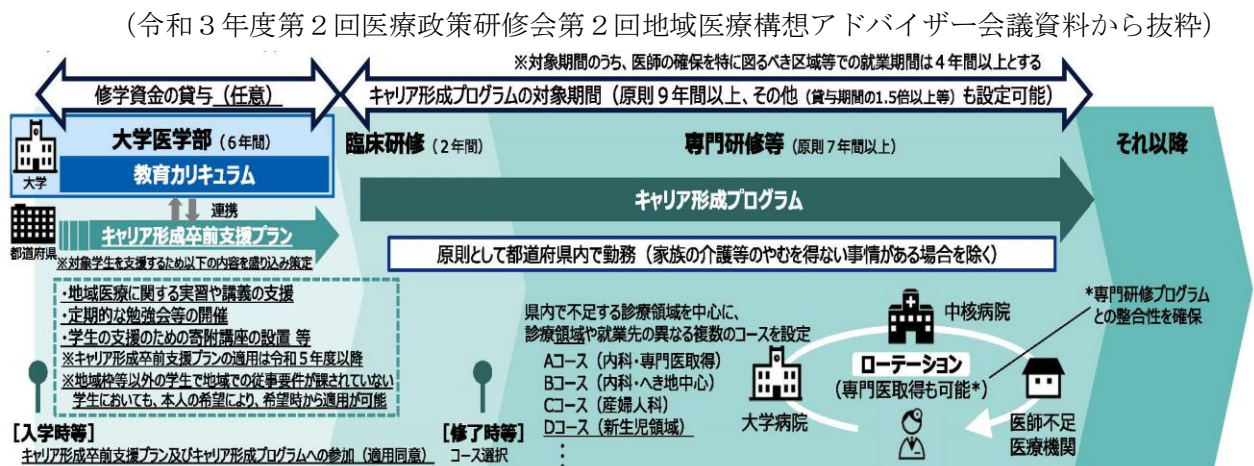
（令和３年度第２回医療政策研修会第２回地域医療構想アドバイザー会議資料から抜粋）

※対象期間のうち、医師の確保を特に図るべき区域等での就業期間は４年間以上とする

修学資金の貸与（任意）

キャリア形成プログラムの対象期間（原則９年間以上、その他（貸与期間の1.5倍以上等）も設定可能）

大学

大学医学部（6年間）

教育カリキュラム

臨床研修（2年間）

専門研修等（原則7年間以上）

それ以降

連携

キャリア形成プログラム

都道府県

キャリア形成卒前支援プラン

※対象学生を支援するため以下の内容を盛り込み策定

原則として都道府県内で勤務（家族の介護等のやむを得ない事情がある場合を除く）

・地域医療に関する実習や講義の支援
・定期的な勉強会等の開催
・学生の支援のための寄附講座の設置 等
※キャリア形成卒前支援プランの適用は令和５年度以降
※地域枠等以外の学生で地域での従事要件が課されていない学生においても、本人の希望により、希望時から適用が可能

県内で不足する診療領域を中心に、診療領域や就業先の異なる複数のコースを設定
Aコース（内科・専門医取得）
Bコース（内科・へき地中心）
Cコース（産婦人科）
Dコース（新生児領域）

中核病院

*専門研修プログラムとの整合性を確保

ローテーション
（専門医取得も可能*）

大学病院

医師不足医療機関

［入学時等］
キャリア形成卒前支援プラン及びキャリア形成プログラムへの参加（適用同意）

［修了時等］
コース選択